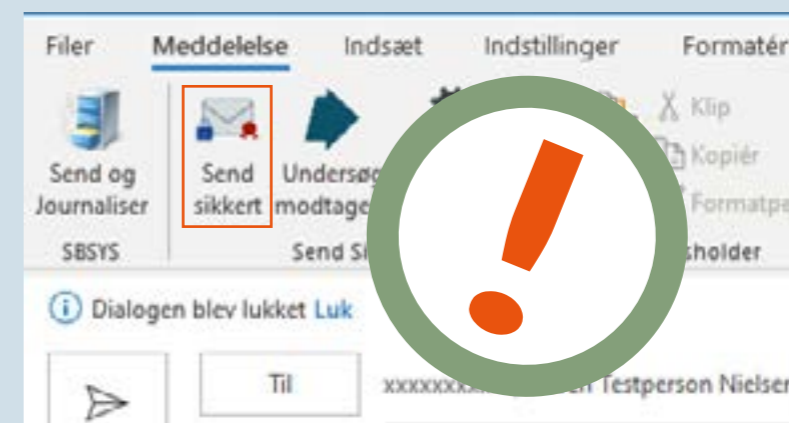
Filer Meddelelse Indsæt Indstillinger Formatér

Send og Journaliser

SBSYS

Send sikkert

Undersøg modtage

Send Si

Klip

Kopiér

Formatpe

sholder

Dialogen blev lukket Luk

Til

xxxxxxx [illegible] Testperson Nielser